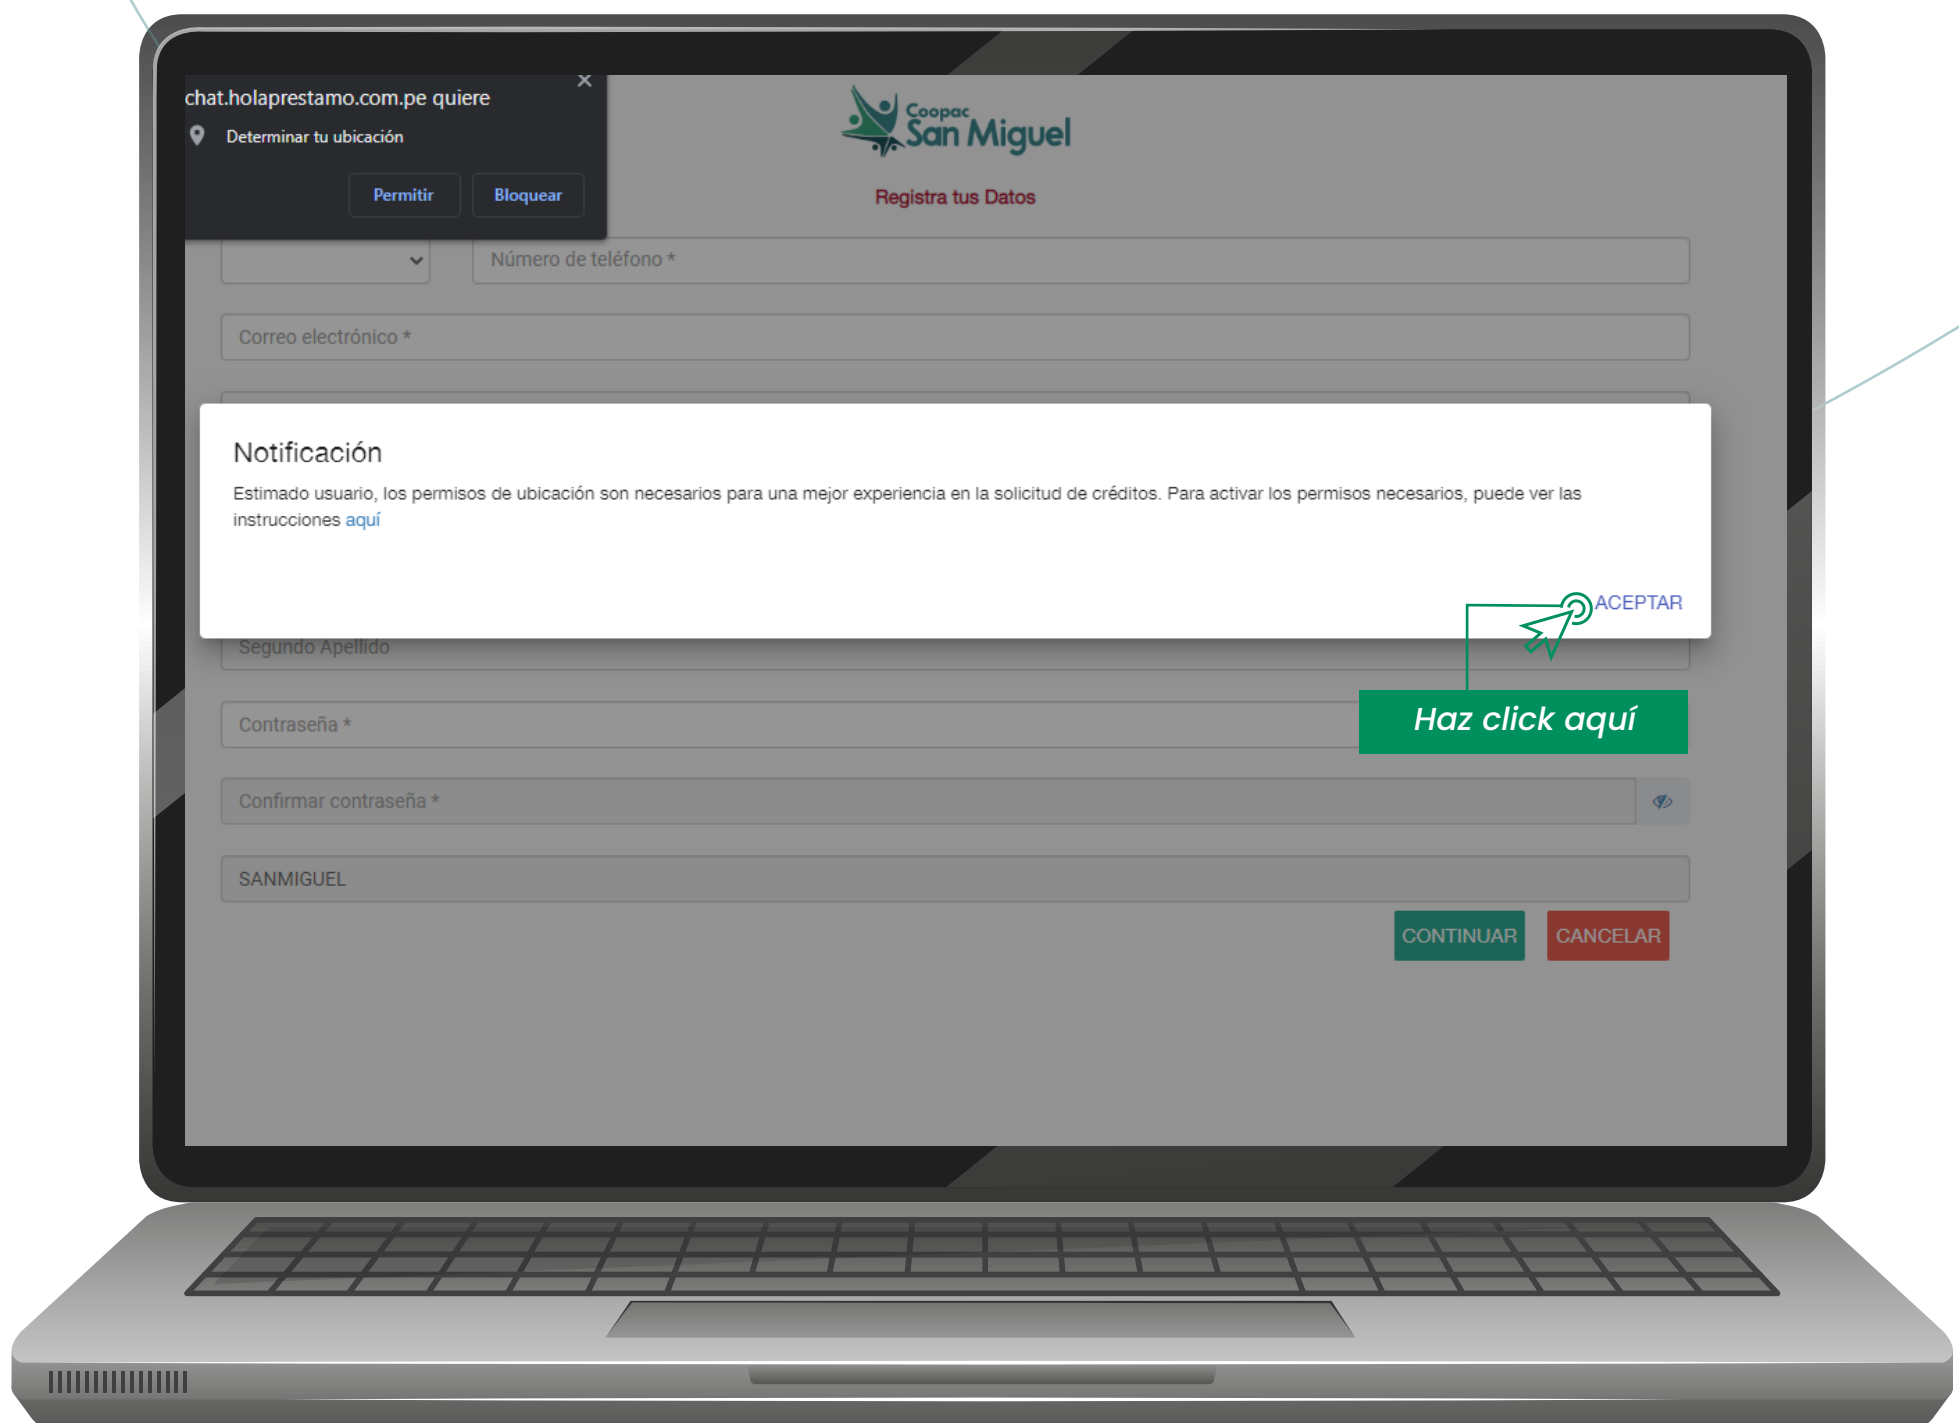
chat.holaprestamo.com.pe quiere
×
Determinar tu ubicación
Permitir
Bloquear

Coopac San Miguel

Registra tus Datos

Número de teléfono *

Correo electrónico *

Notificación

Estimado usuario, los permisos de ubicación son necesarios para una mejor experiencia en la solicitud de créditos. Para activar los permisos necesarios, puede ver las instrucciones aquí

ACEPTAR

Segundo Apellido

Contraseña *

Haz click aquí

Confirmar contraseña *

SANMIGUEL

CONTINUAR
CANCELAR